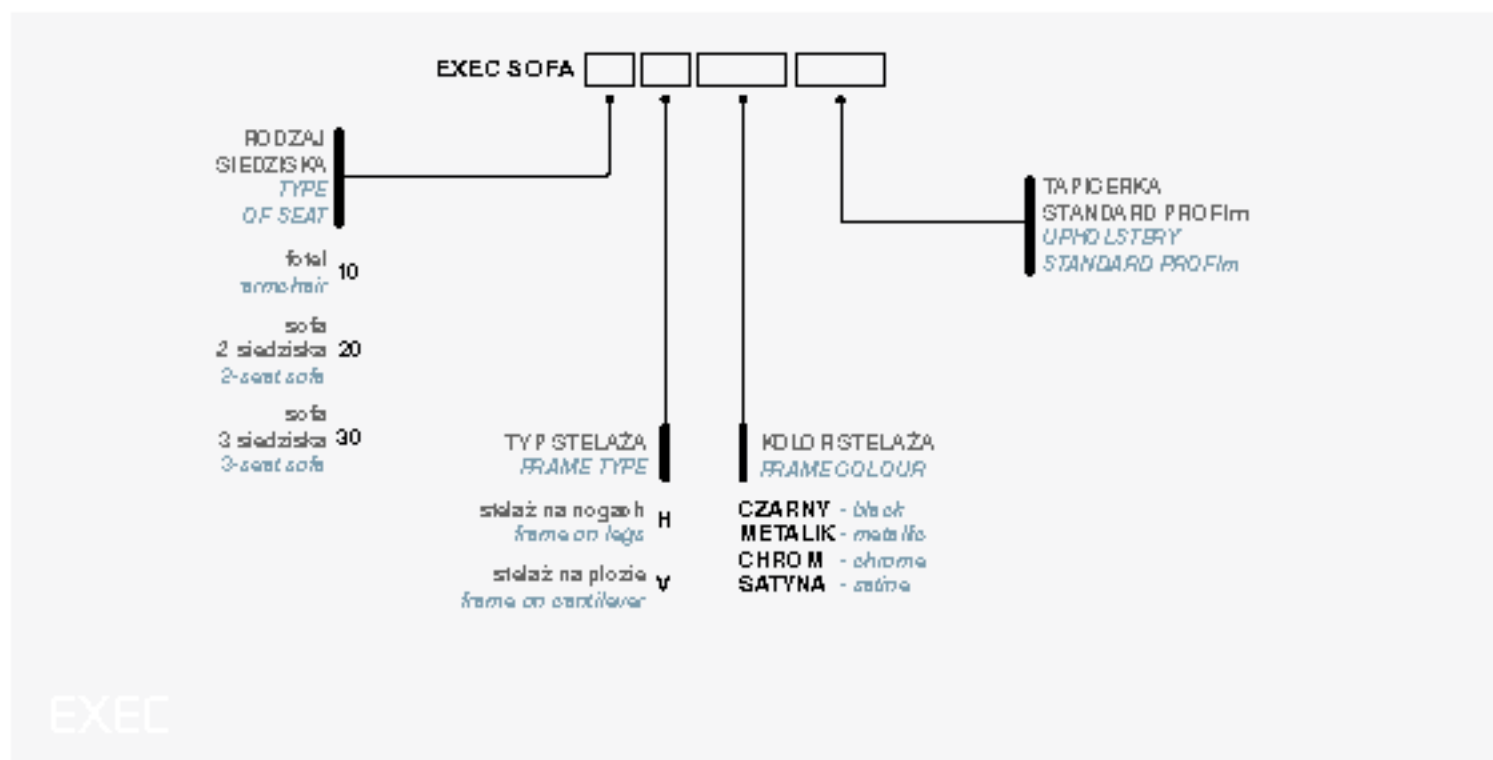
EXEC SOFA

RODZAJ SIEDZISKA
TYPE OF SEAT

fotel
armchair 10

sofa
2 siedziska 20
2-seat sofa

sofa
3 siedziska 30
3-seat sofa

TYP STELAŻA
FRAME TYPE

stelaż na nogach H
frame on legs

stelaż na płozie V
frame on cantilever

KOLOR STELAŻA
FRAME COLOUR

CZARNY - black
METALIK - metalic
CHROM - chrome
SATYNA - satine

TAPICERKA
STANDARD PROFIm
UPHOLSTERY
STANDARD PROFIm

EXEC